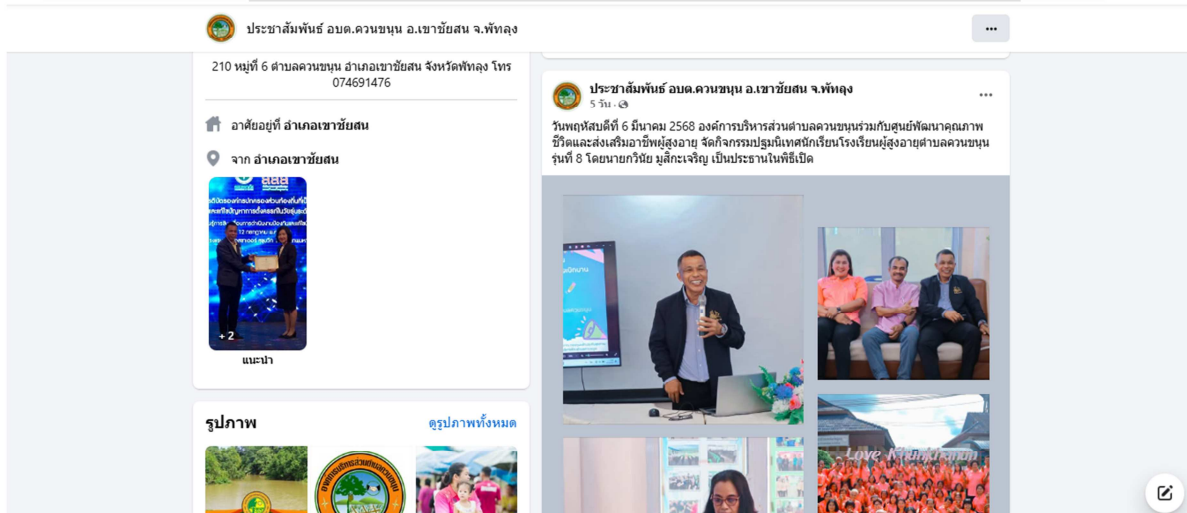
ประชาสัมพันธ์ อบต.ควนขนุน อ.เขาชัยสน จ.พัทลุง

210 หมู่ที่ 6 ตำบลควนขนุน อำเภอเขาชัยสน จังหวัดพัทลุง โทร 074691476

อาศัยอยู่ที่ อำเภอเขาชัยสน

จาก อำเภอเขาชัยสน

+2

แนะนำ

รูปภาพ

ดูรูปภาพทั้งหมด

ประชาสัมพันธ์ อบต.ควนขนุน อ.เขาชัยสน จ.พัทลุง
5 วัน ·

วันพฤหัสบดีที่ 6 มีนาคม 2568 องค์การบริหารส่วนตำบลควนขนุนร่วมกับศูนย์พัฒนาคุณภาพชีวิตและส่งเสริมอาชีพผู้สูงอายุ จัดกิจกรรมปฐมนิเทศนักเรียนโรงเรียนผู้สูงอายุตำบลควนขนุน รุ่นที่ 8 โดยนายกวินัย มูสิกะเจริญ เป็นประธานในพิธีเปิด

Love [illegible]